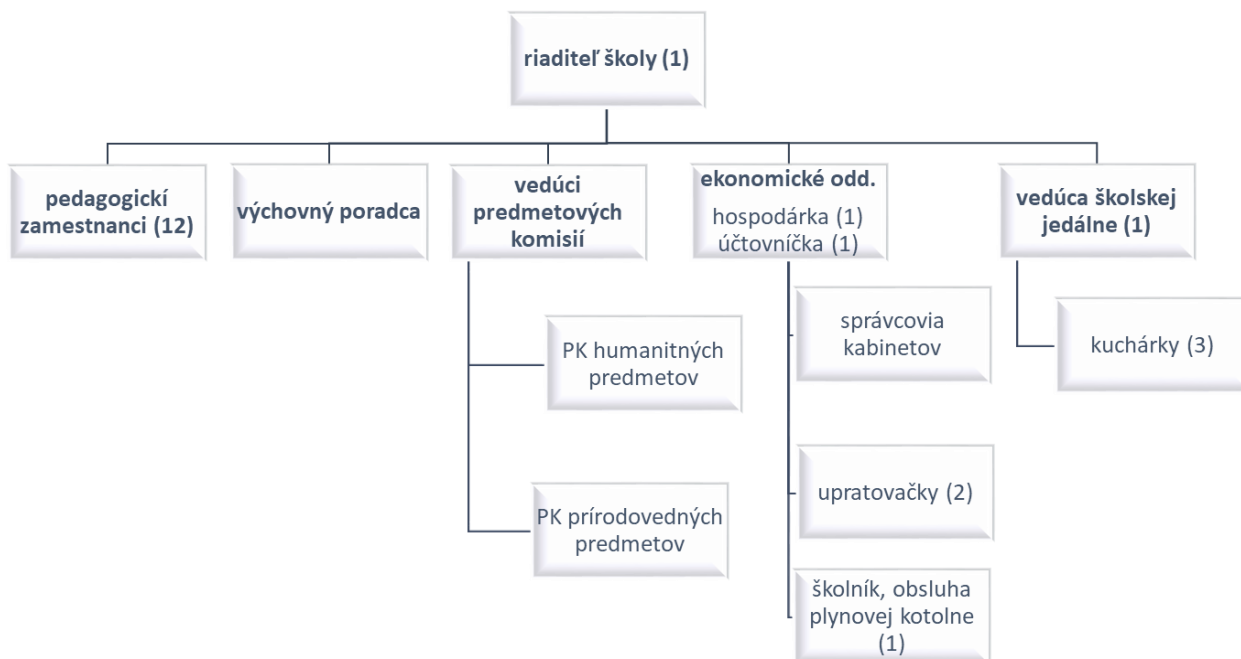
riaditeľ školy (1)

pedagogickí zamestnanci (12)

výchovný poradca

vedúci predmetových komisií

PK humanitných predmetov

PK prírodovedných predmetov

ekonomické odd.
hospodárka (1)
účtovníčka (1)

správcovia kabinetov

upratovačky (2)

školník, obsluha plynovej kotolne (1)

vedúca školskej jedálne (1)

kuchárky (3)